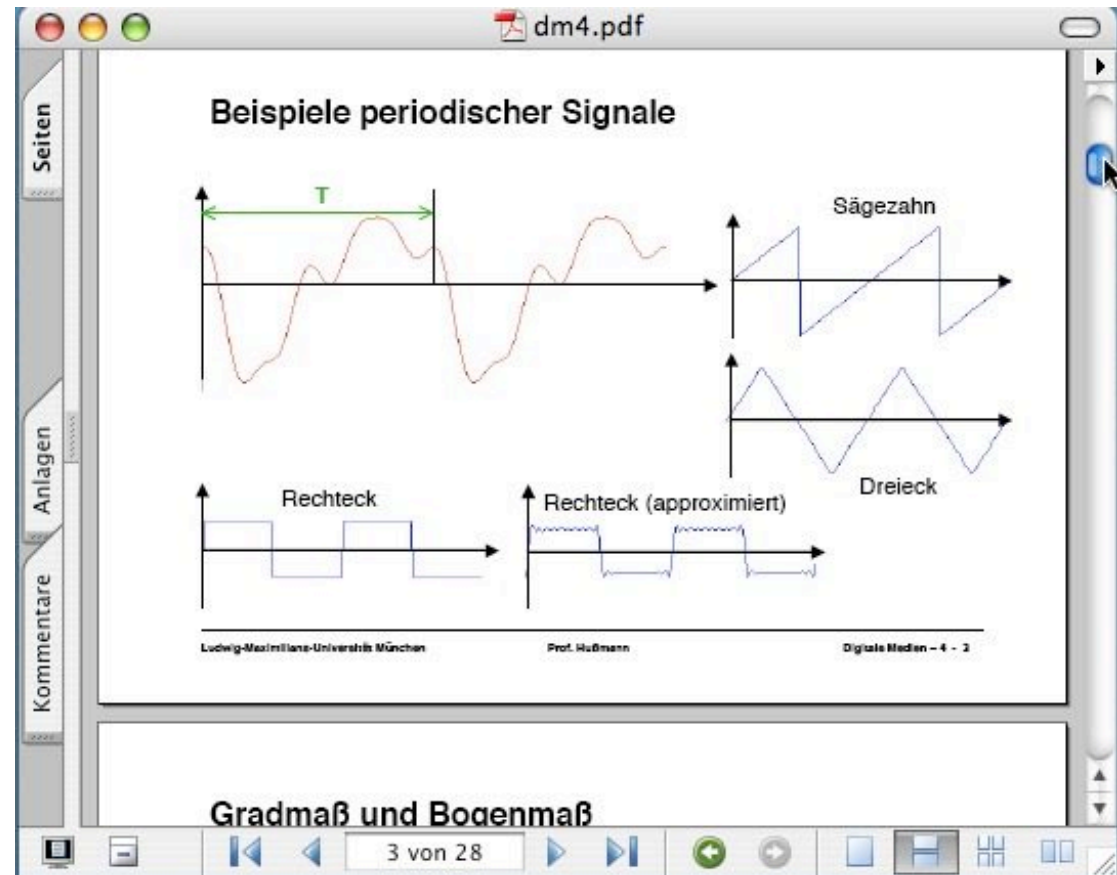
dm4.pdf

Seiten

Anlagen

Kommentare

Beispiele periodischer Signale

T

Sägezahn

Dreieck

Rechteck

Rechteck (approximiert)

Ludwig-Maximilians-Universität München

Prof. Hußmann

Digitale Medien – 4 - 3

Gradmaß und Bogenmaß

3 von 28